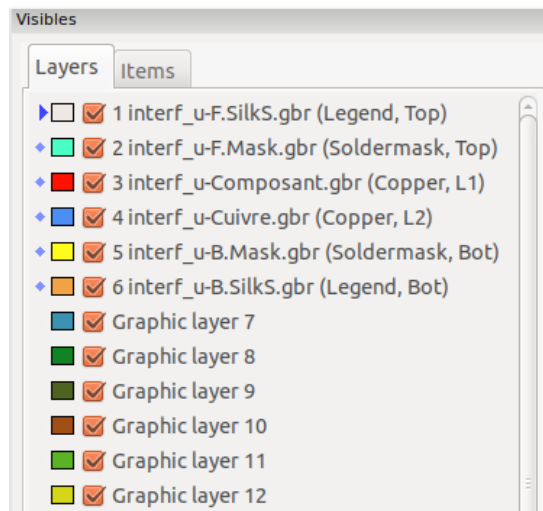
Visibles

Layers Items

1 interf_u-F.SilkS.gbr (Legend, Top)
2 interf_u-F.Mask.gbr (Soldermask, Top)
3 interf_u-Composant.gbr (Copper, L1)
4 interf_u-Cuivre.gbr (Copper, L2)
5 interf_u-B.Mask.gbr (Soldermask, Bot)
6 interf_u-B.SilkS.gbr (Legend, Bot)
Graphic layer 7
Graphic layer 8
Graphic layer 9
Graphic layer 10
Graphic layer 11
Graphic layer 12